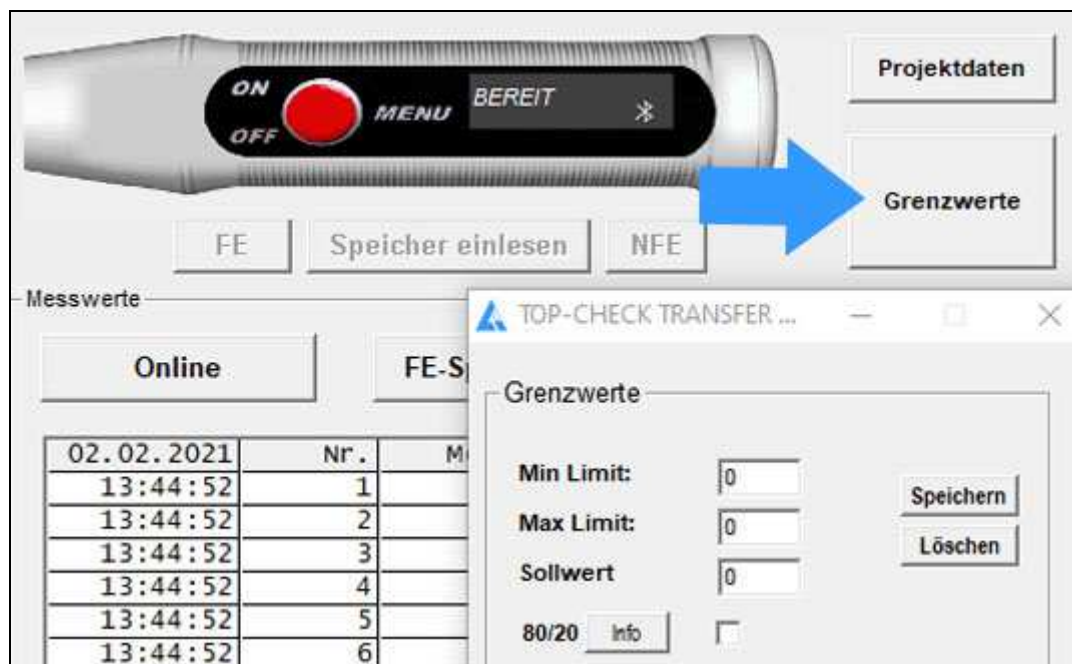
ON
OFF
MENU
BEREIT

Projektdaten

Grenzwerte

FE
Speicher einlesen
NFE

Messwerte

Online

FE-Sp

| 02.02.2021 | Nr. | M |
|---|---|---|
| 13:44:52 | 1 | |
| 13:44:52 | 2 | |
| 13:44:52 | 3 | |
| 13:44:52 | 4 | |
| 13:44:52 | 5 | |
| 13:44:52 | 6 | |

TOP-CHECK TRANSFER ...

Grenzwerte

Min Limit: 0
Max Limit: 0
Sollwert 0
80/20 Info

Speichern
Löschen